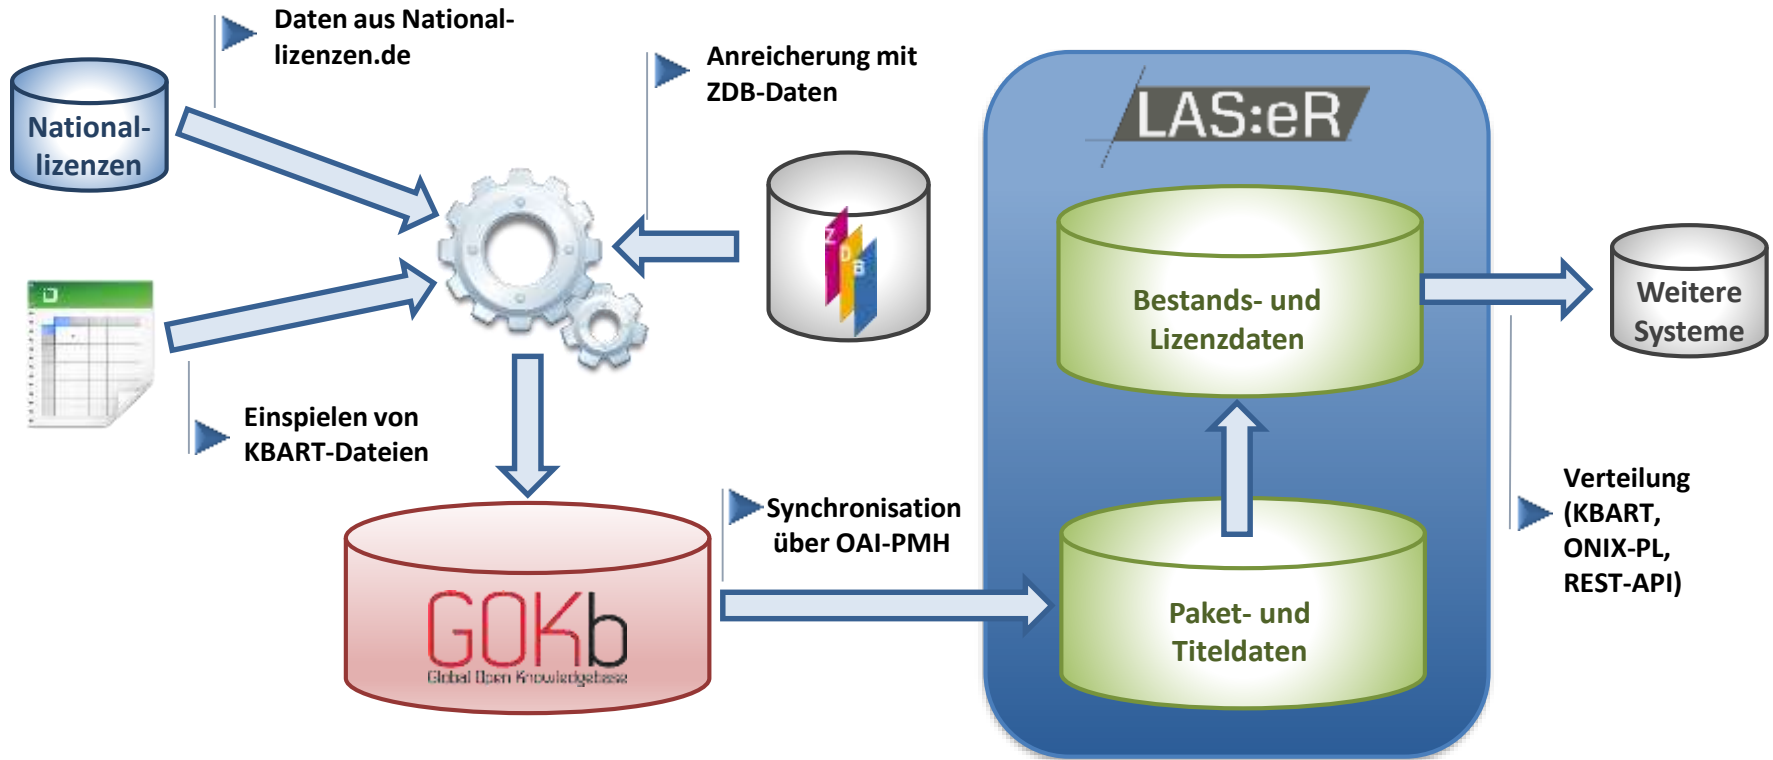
Daten aus Nationallizenzen.de

National-lizenzen

Anreicherung mit ZDB-Daten

Z D B

LAS:eR

Bestands- und Lizenzdaten

Weitere Systeme

Einspielen von KBART-Dateien

Synchronisation über OAI-PMH

GOKb

Global Open Knowledgebase

Paket- und Titeldaten

Verteilung (KBART, ONIX-PL, REST-API)